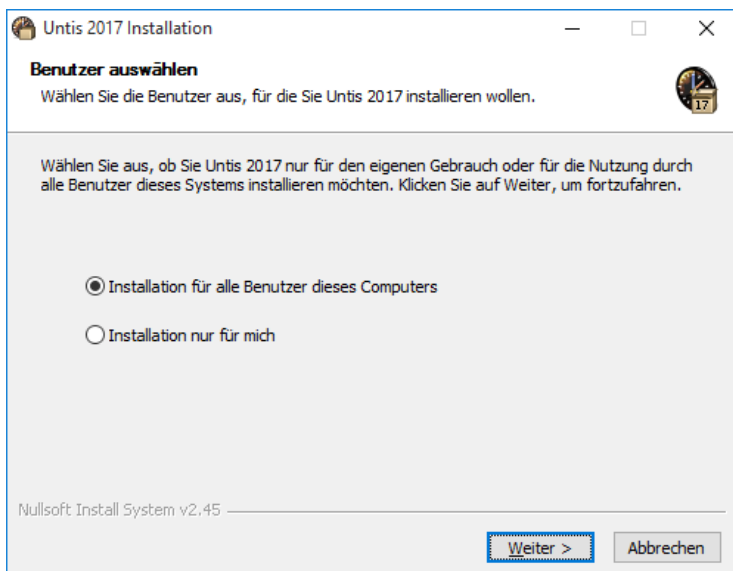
Untis 2017 Installation

Benutzer auswählen

Wählen Sie die Benutzer aus, für die Sie Untis 2017 installieren wollen.

17

Wählen Sie aus, ob Sie Untis 2017 nur für den eigenen Gebrauch oder für die Nutzung durch alle Benutzer dieses Systems installieren möchten. Klicken Sie auf Weiter, um fortzufahren.

Installation für alle Benutzer dieses Computers

Installation nur für mich

Nullsoft Install System v2.45

Weiter >

Abbrechen